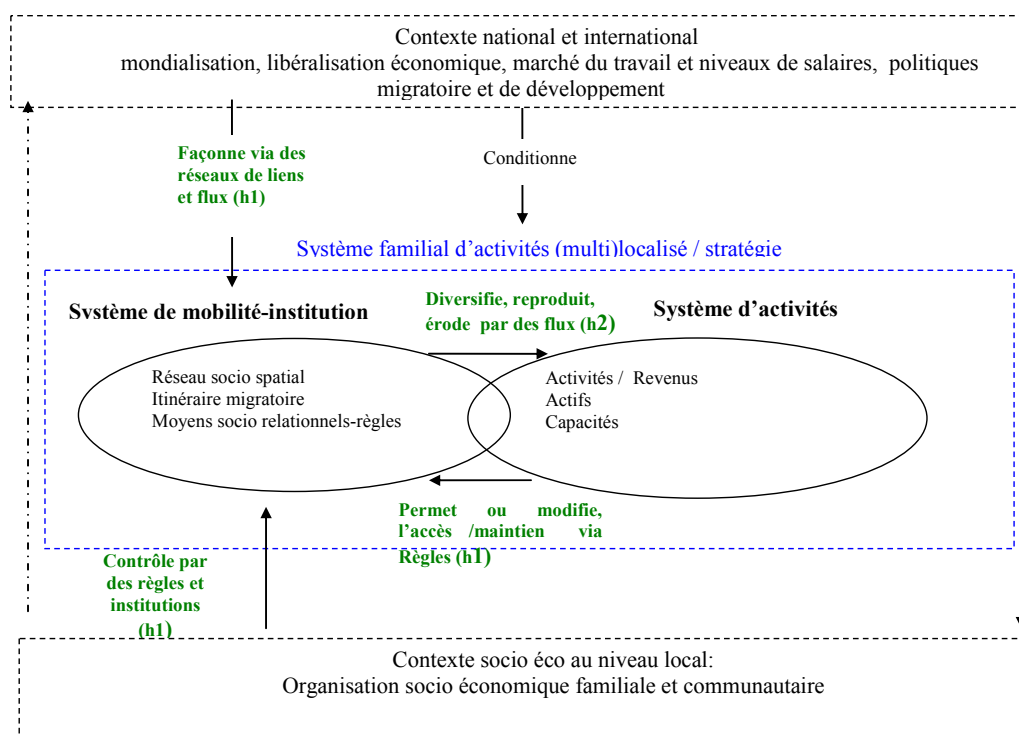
Contexte national et international
mondialisation, libéralisation économique, marché du travail et niveaux de salaires, politiques migratoire et de développement

Façonne via des réseaux de liens et flux (h1)

Conditionne

Système familial d'activités (multi)localisé / stratégie

Système de mobilité-institution

Diversifie, reproduit, érode par des flux (h2)

Système d'activités

Réseau socio spatial
Itinéraire migratoire
Moyens socio relationnels-règles

Activités / Revenus
Actifs
Capacités

Permet ou modifie, l'accès /maintien via Règles (h1)

Contrôle par des règles et institutions (h1)

Contexte socio éco au niveau local:
Organisation socio économique familiale et communautaire